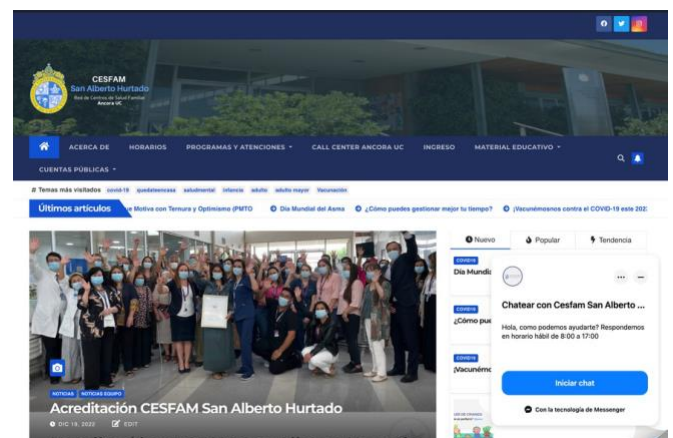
CESFAM
San Alberto Hurtado
Red de Centros de Salud Familiar
Ancora UC

ACERCA DE
HORARIOS
PROGRAMAS Y ATENCIONES
CALL CENTER ANCORA UC
INGRESO
MATERIAL EDUCATIVO
CUENTAS PÚBLICAS

# Temas más visitados covid-19 quedateencasa saludmental infancia adulto adulto mayor Vacunación

Últimos artículos
e Motiva con Ternura y Optimismo (PMTO
Día Mundial del Asma
¿Cómo puedes gestionar mejor tu tiempo?
¡Vacunémonos contra el COVID-19 este 202

Nuevo
Popular
Tendencia

COVID19
Día Mundi
COVID19
¿Cómo pue
COVID19
¡Vacunémo

Chatear con Cesfam San Alberto ...
Hola, como podemos ayudarte? Respondemos en horario hábil de 8:00 a 17:00
Iniciar chat
Con la tecnología de Messenger

NOTICIAS
NOTICIAS EQUIPO
Acreditación CESFAM San Alberto Hurtado
DIC 19, 2022
EDIT